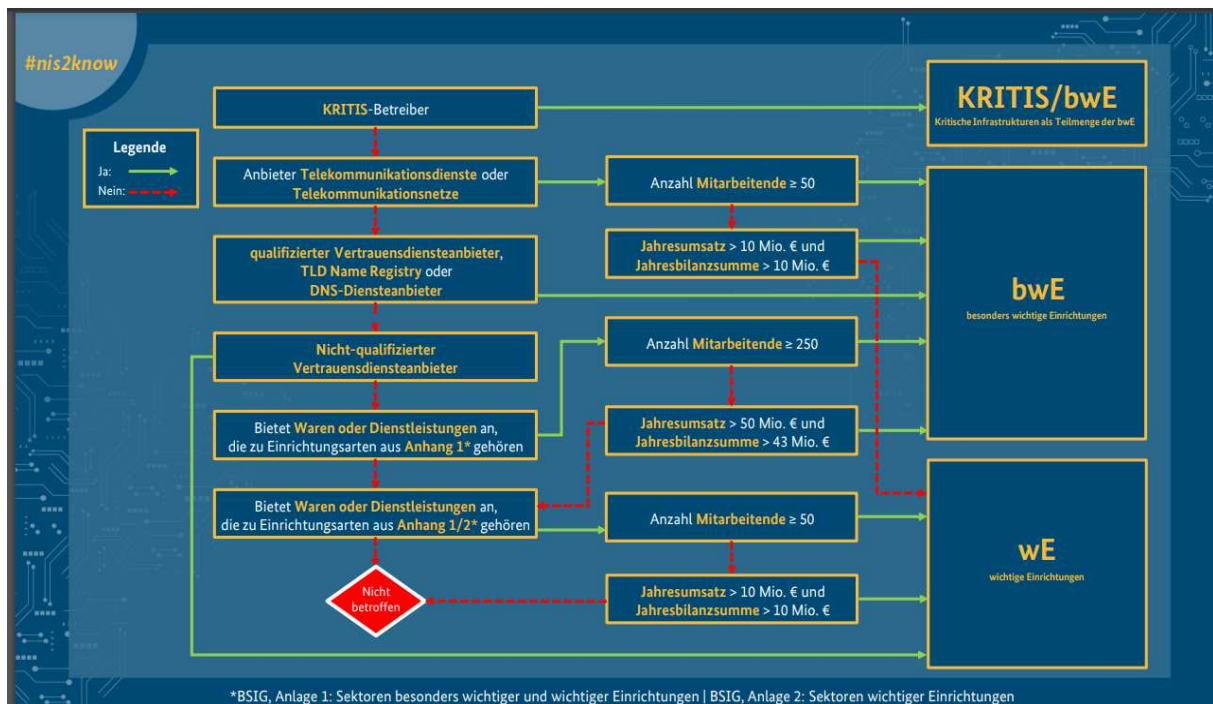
#nis2know

Legende
Ja:
Nein:

KRITIS-Betreiber

KRITIS/bwE
Kritische Infrastrukturen als Teilmenge der bwE

Anbieter Telekommunikationsdienste oder Telekommunikationsnetze

Anzahl Mitarbeitende ≥ 50

Jahresumsatz > 10 Mio. € und Jahresbilanzsumme > 10 Mio. €

qualifizierter Vertrauensdiensteanbieter, TLD Name Registry oder DNS-Diensteanbieter

bwE
besonders wichtige Einrichtungen

Nicht-qualifizierter Vertrauensdiensteanbieter

Anzahl Mitarbeitende ≥ 250

Bietet Waren oder Dienstleistungen an, die zu Einrichtungsarten aus Anhang 1* gehören

Jahresumsatz > 50 Mio. € und Jahresbilanzsumme > 43 Mio. €

Bietet Waren oder Dienstleistungen an, die zu Einrichtungsarten aus Anhang 1/2* gehören

Anzahl Mitarbeitende ≥ 50

wE
wichtige Einrichtungen

Nicht betroffen

Jahresumsatz > 10 Mio. € und Jahresbilanzsumme > 10 Mio. €

*BSIG, Anlage 1: Sektoren besonders wichtiger und wichtiger Einrichtungen | BSIG, Anlage 2: Sektoren wichtiger Einrichtungen